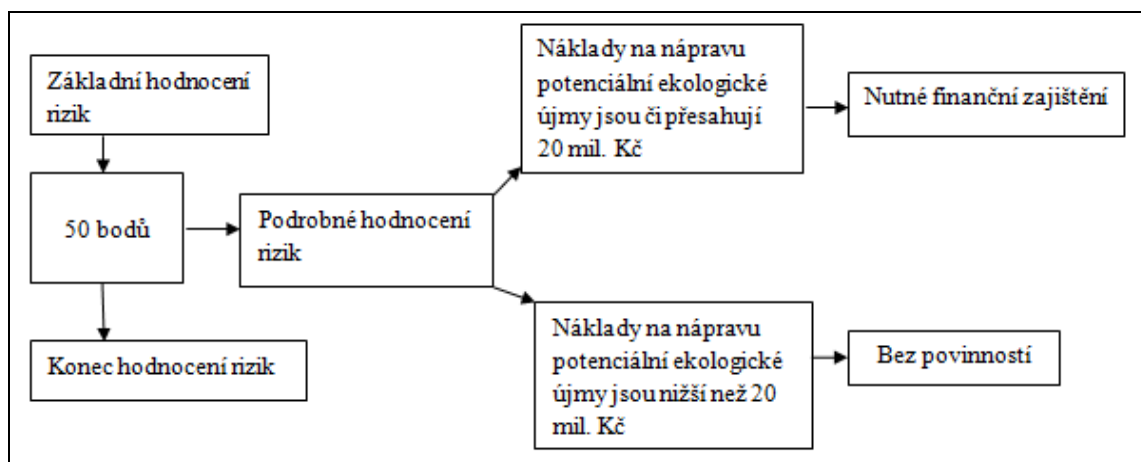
Základní hodnocení rizik

50 bodů

Konec hodnocení rizik

Podrobné hodnocení rizik

Náklady na nápravu potenciální ekologické újmy jsou či přesahují 20 mil. Kč

Nutné finanční zajištění

Náklady na nápravu potenciální ekologické újmy jsou nižší než 20 mil. Kč

Bez povinností